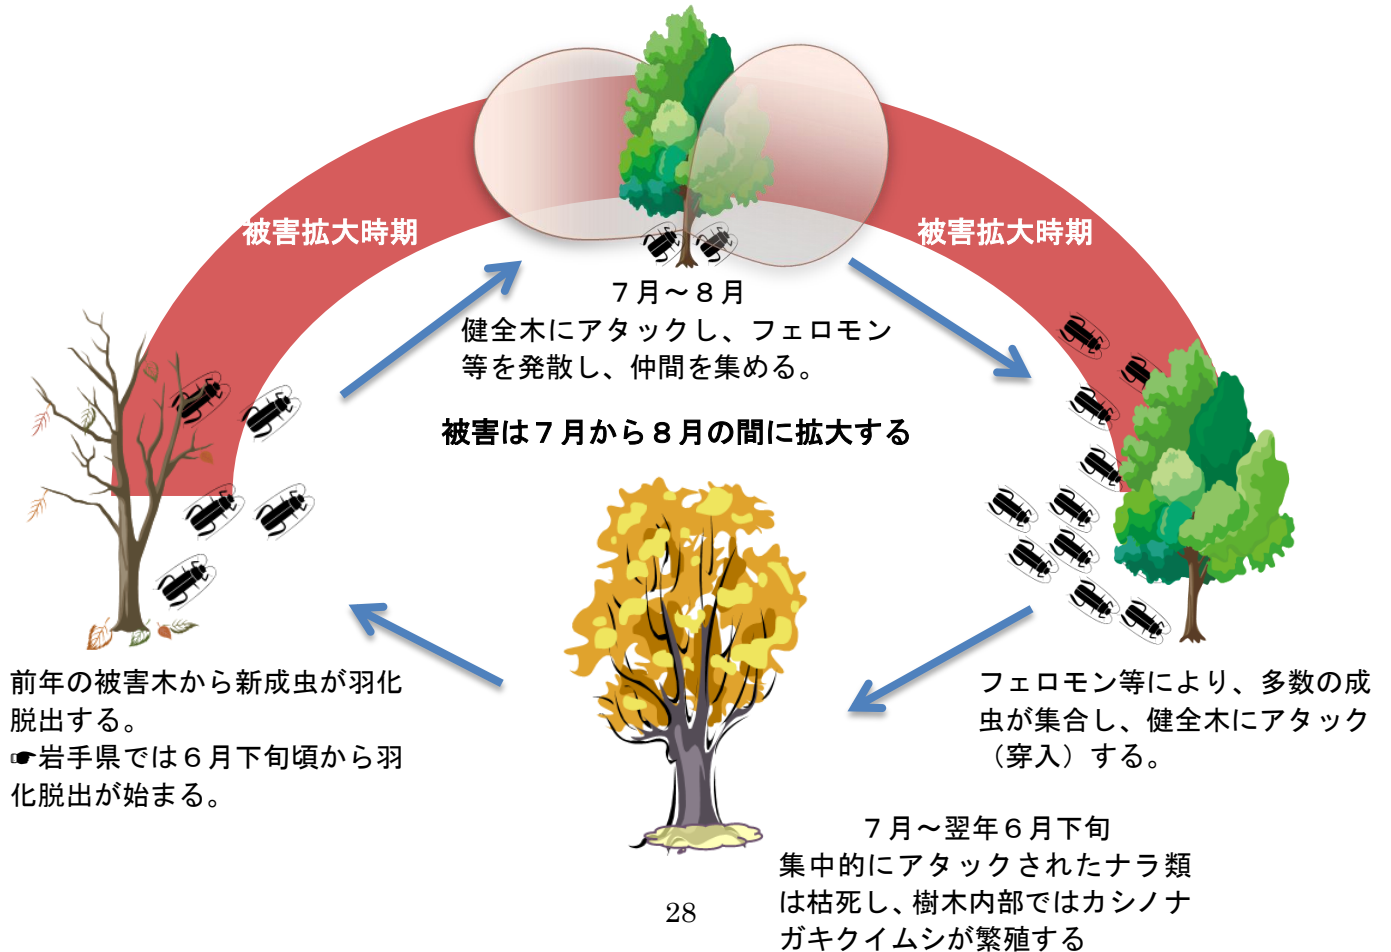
被害拡大時期

被害拡大時期

７月～８月
健全木にアタックし、フェロモン等を発散し、仲間を集める。

被害は７月から８月の間に拡大する

前年の被害木から新成虫が羽化脱出する。
☛岩手県では６月下旬頃から羽化脱出が始まる。

フェロモン等により、多数の成虫が集合し、健全木にアタック（穿入）する。

７月～翌年６月下旬
集中的にアタックされたナラ類は枯死し、樹木内部ではカシノナガキクイムシが繁殖する

28